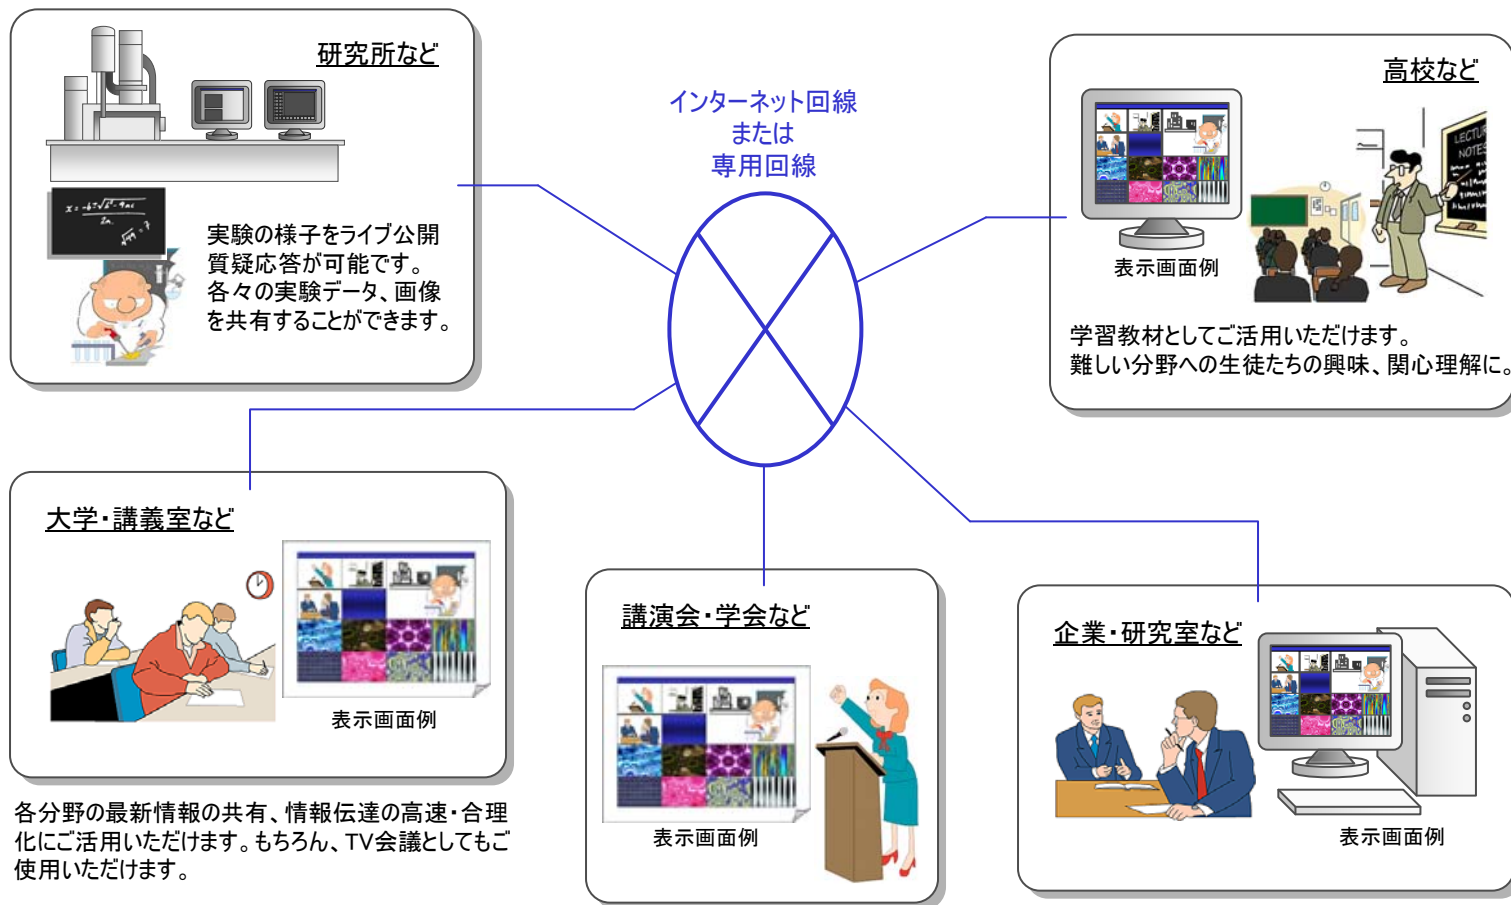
研究所など

実験の様子をライブ公開
質疑応答が可能です。
各々の実験データ、画像
を共有することができます。

インターネット回線
または
専用回線

高校など

表示画面例

LECTURE NOTES

学習教材としてご活用いただけます。
難しい分野への生徒たちの興味、関心理解に。

大学・講義室など

表示画面例

各分野の最新情報の共有、情報伝達の高速・合理化にご活用いただけます。もちろん、TV会議としてもご使用いただけます。

講演会・学会など

表示画面例

企業・研究室など

表示画面例